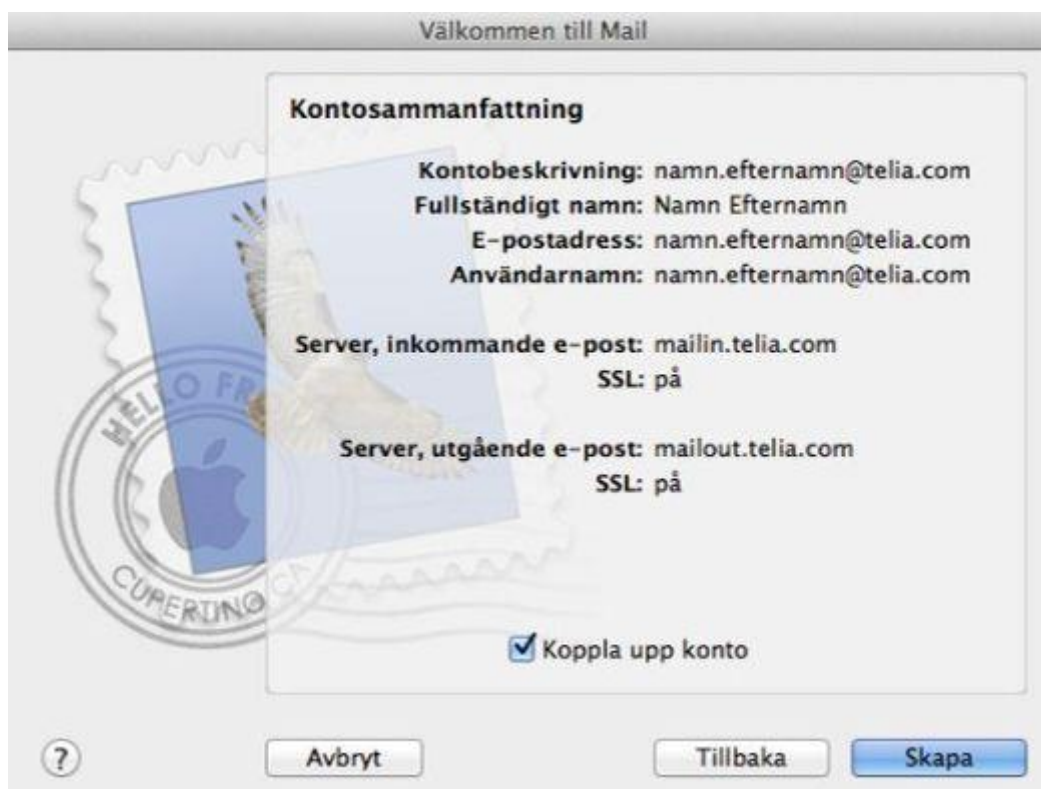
Välkommen till Mail

Kontosammanfattning

Kontobeskrivning: namn.efternamn@telia.com
Fullständigt namn: Namn Efternamn
E-postadress: namn.efternamn@telia.com
Användarnamn: namn.efternamn@telia.com

Server, inkommande e-post: mailin.telia.com
SSL: på

Server, utgående e-post: mailout.telia.com
SSL: på

HELLO FR
CUPERTINO CA

Koppla upp konto

?
Avbryt
Tillbaka
Skapa